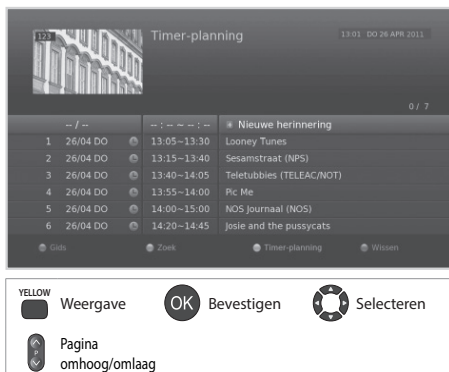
123

Timer-planning

13:01 DO 26 APR 2011

0 / 7

| -- / -- | -- : -- ~ -- : -- | Nieuwe herinnering |
|---|---|---|
| 1 26/04 DO | 13:05~13:30 | Looney Tunes |
| 2 26/04 DO | 13:15~13:40 | Sesamstraat (NPS) |
| 3 26/04 DO | 13:40~14:05 | Teletubbies (TELEAC/NOT) |
| 4 26/04 DO | 13:55~14:00 | Pic Me |
| 5 26/04 DO | 14:00~15:00 | NOS Journaal (NOS) |
| 6 26/04 DO | 14:20~14:45 | Josie and the pussycats |

Gids Zoek Timer-planning Wissen

YELLOW Weergave

OK Bevestigen

Selecteren

P

Pagina omhoog/omlaag